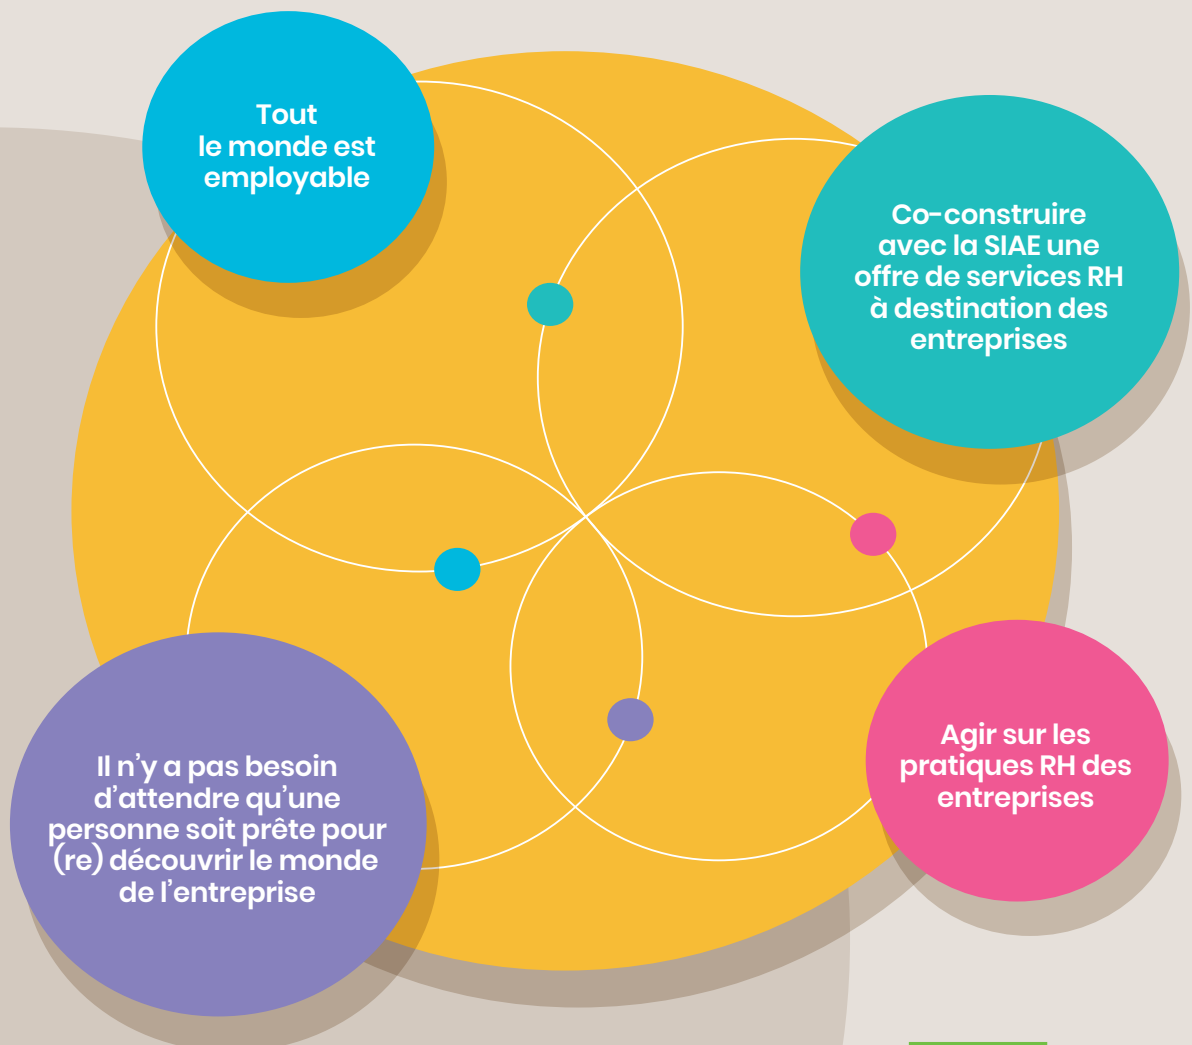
Tout le monde est employable

Co-construire avec la SIAE une offre de services RH à destination des entreprises

Il n'y a pas besoin d'attendre qu'une personne soit prête pour (re) découvrir le monde de l'entreprise

Agir sur les pratiques RH des entreprises